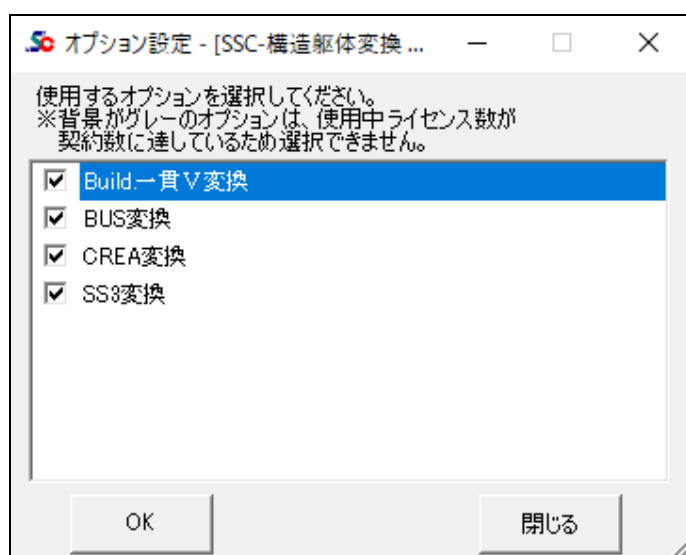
Sc オプション設定 - [SSC-構造躯体変換 ...

使用するオプションを選択してください。
※背景がグレーのオプションは、使用中ライセンス数が契約数に達しているため選択できません。

Build.一貫Ⅴ変換
BUS変換
CREA変換
SS3変換

OK
閉じる